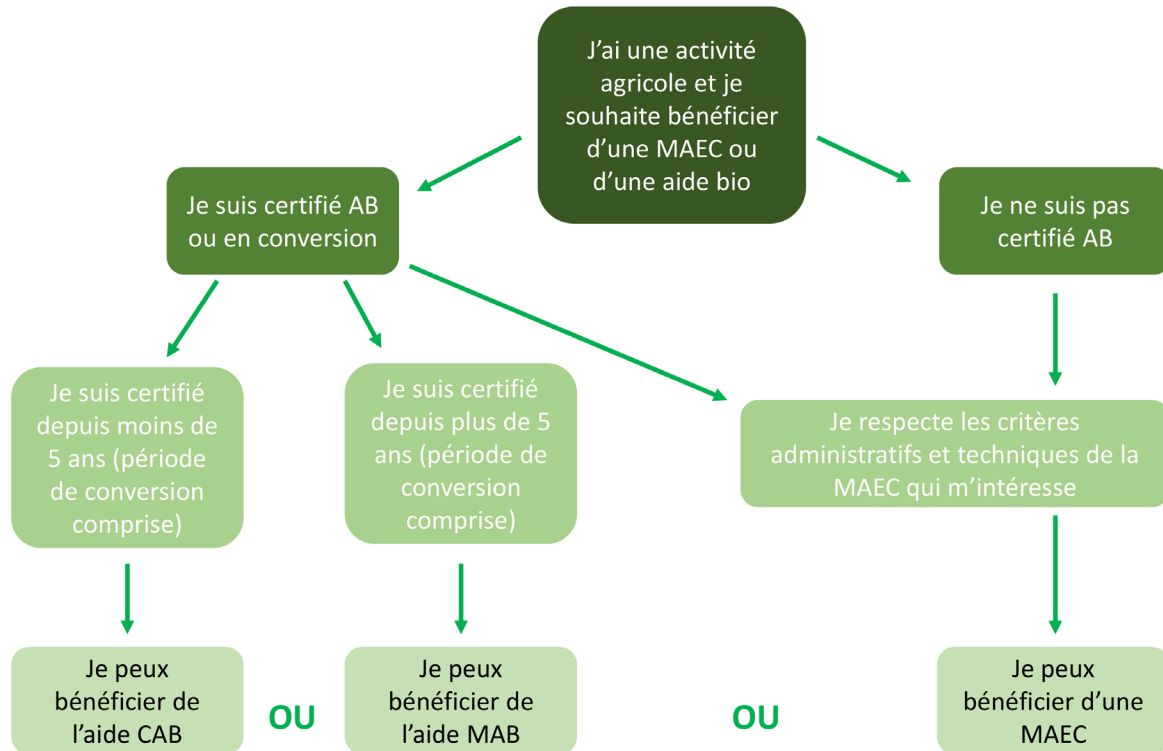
J’ai une activité agricole et je souhaite bénéficier d’une MAEC ou d’une aide bio

Je suis certifié AB ou en conversion

Je ne suis pas certifié AB

Je suis certifié depuis moins de 5 ans (période de conversion comprise)

Je suis certifié depuis plus de 5 ans (période de conversion comprise)

Je respecte les critères administratifs et techniques de la MAEC qui m’intéresse

Je peux bénéficier de l’aide CAB

OU

Je peux bénéficier de l’aide MAB

OU

Je peux bénéficier d’une MAEC